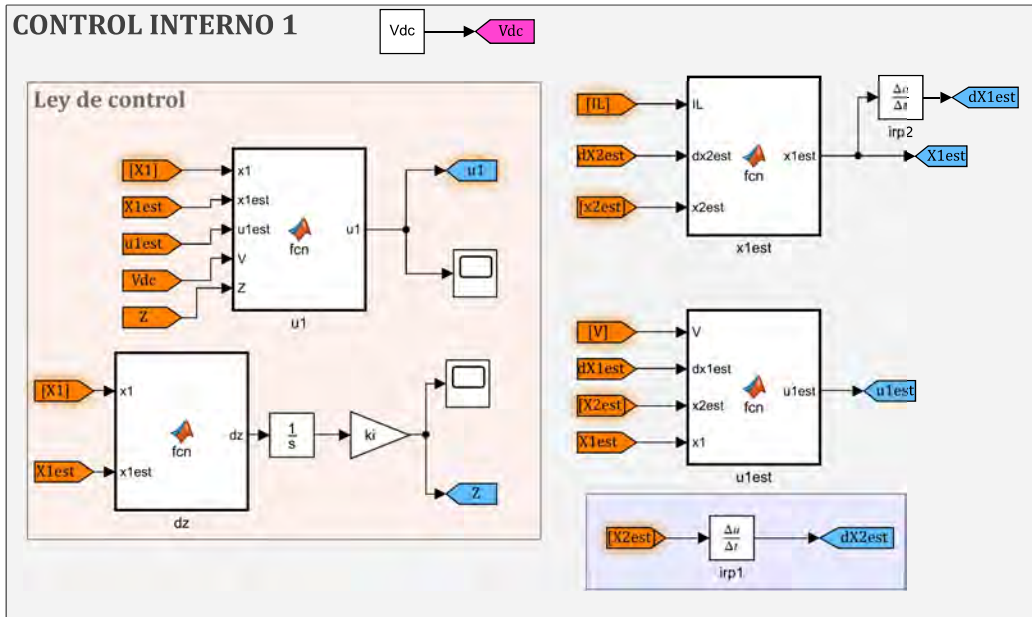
CONTROL INTERNO 1

Vdc
Vdc

Ley de control

[X1]
X1est
u1est
Vdc
Z
x1
x1est
u1est
V
Z
fcn
u1
u1
u1

[X1]
X1est
x1
x1est
fcn
dz
dz
$\frac{1}{s}$
ki
Z

[IL]
dX2est
[x2est]
IL
dx2est
x2est
fcn
x1est
x1est
$\frac{\Delta u}{\Delta t}$
irp2
dX1est
X1est

[V]
dX1est
[X2est]
X1est
V
dx1est
x2est
x1
fcn
u1est
u1est
u1est

[X2est]
$\frac{\Delta u}{\Delta t}$
irp1
dX2est